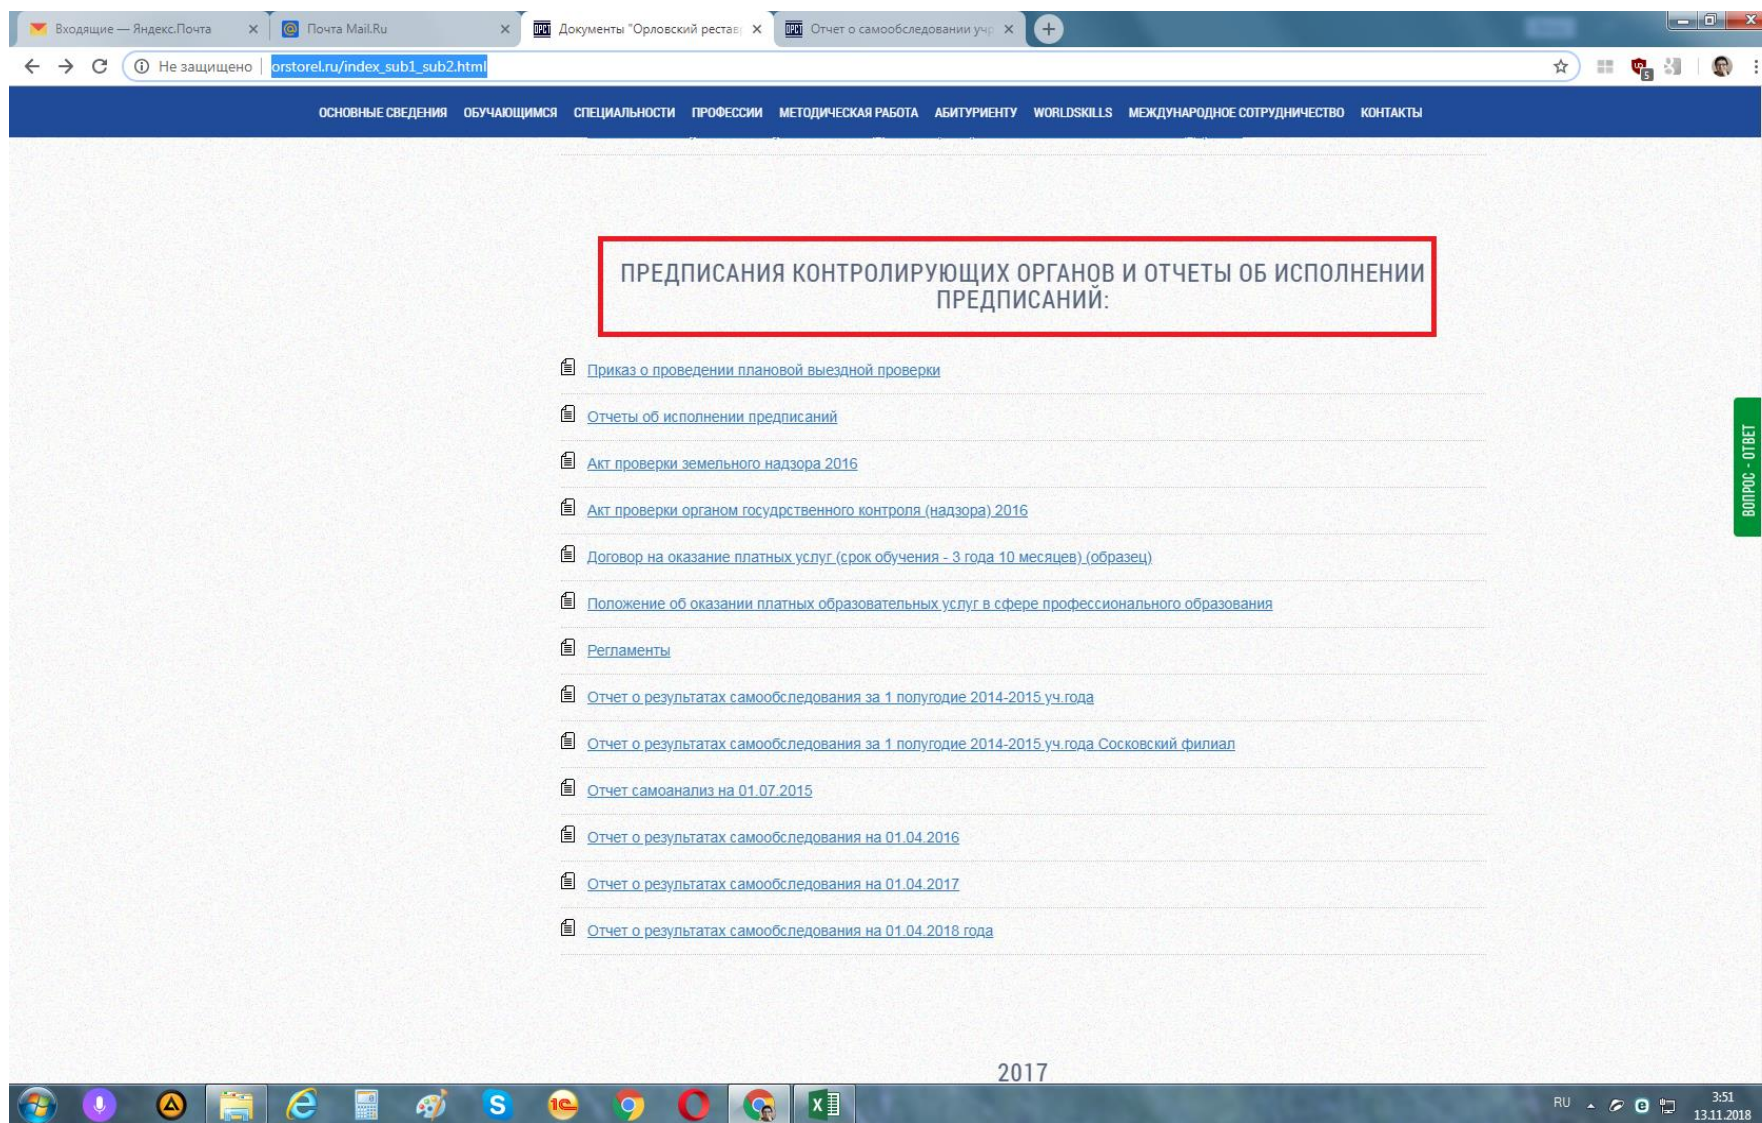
Входящие — Яндекс.Почта ×
Почта Mail.Ru ×
Документы "Орловский реставр ×
Отчет о самообследовании учр ×

Не защищено | orstorel.ru/index_sub1_sub2.html

ОСНОВНЫЕ СВЕДЕНИЯ ОБУЧАЮЩИМСЯ СПЕЦИАЛЬНОСТИ ПРОФЕССИИ МЕТОДИЧЕСКАЯ РАБОТА АБИТУРИЕНТУ WORLDSKILLS МЕЖДУНАРОДНОЕ СОТРУДНИЧЕСТВО КОНТАКТЫ

ПРЕДПИСАНИЯ КОНТРОЛИРУЮЩИХ ОРГАНОВ И ОТЧЕТЫ ОБ ИСПОЛНЕНИИ ПРЕДПИСАНИЙ:

Приказ о проведении плановой выездной проверки

Отчеты об исполнении предписаний

Акт проверки земельного надзора 2016

Акт проверки органом государственного контроля (надзора) 2016

Договор на оказание платных услуг (срок обучения - 3 года 10 месяцев) (образец)

Положение об оказании платных образовательных услуг в сфере профессионального образования

Регламенты

Отчет о результатах самообследования за 1 полугодие 2014-2015 уч.года

Отчет о результатах самообследования за 1 полугодие 2014-2015 уч.года Сосковский филиал

Отчет самоанализ на 01.07.2015

Отчет о результатах самообследования на 01.04.2016

Отчет о результатах самообследования на 01.04.2017

Отчет о результатах самообследования на 01.04.2018 года

2017

ВОПРОС - ОТВЕТ

RU 3:51 13.11.2018